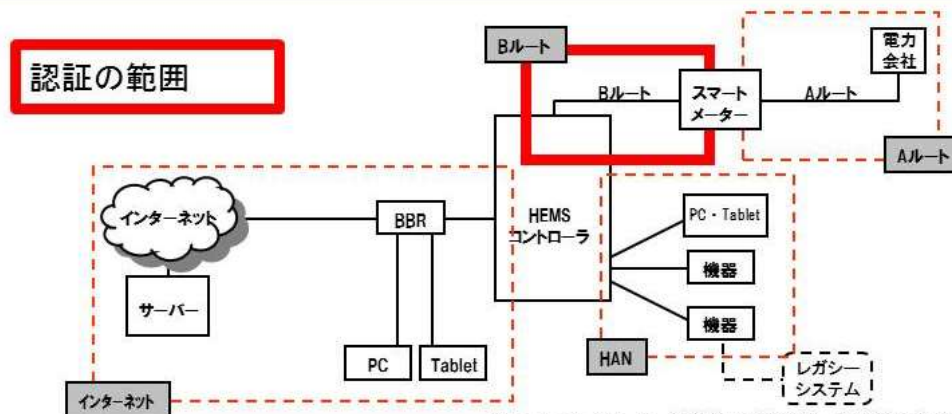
認証の範囲

Bルート

電力
会社

Bルート

スマート
メーター

Aルート

Aルート

インターネット

BBR

HEMS
コントローラ

PC・Tablet

機器

サーバー

機器

PC

Tablet

HAN

レガシー
システム

インターネット